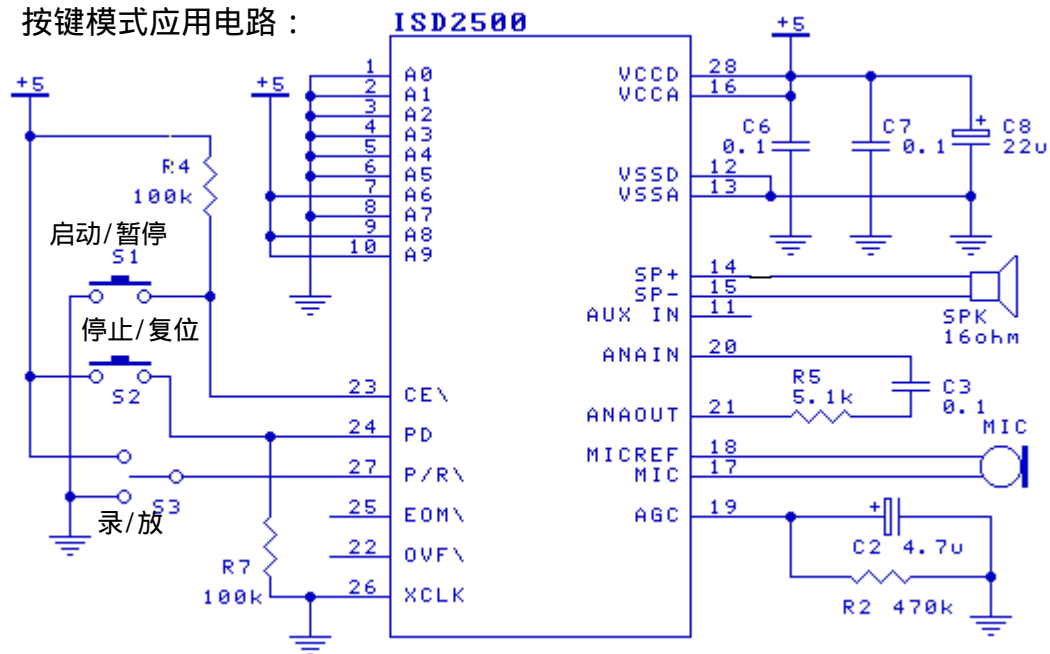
按键模式应用电路：

ISD2500

+5
+5
+5

R4
100k
启动/暂停
S1
停止/复位
S2
S3
录/放
R7
100k

1 A0
2 A1
3 A2
4 A3
5 A4
6 A5
7 A6
8 A7
9 A8
10 A9
23 CE\
24 PD
27 P/R\
25 EOM\
22 OVF\
26 XCLK

VCCD 28
VCCA 16
VSSD 12
VSSA 13
SP+ 14
SP- 15
AUX IN 11
ANAIN 20
ANAOUT 21
MICREF 18
MIC 17
AGC 19

C6
0.1
C7
0.1
C8
22u
SPK
16ohm
R5
5.1k
C3
0.1
MIC
C2 4.7u
R2 470k